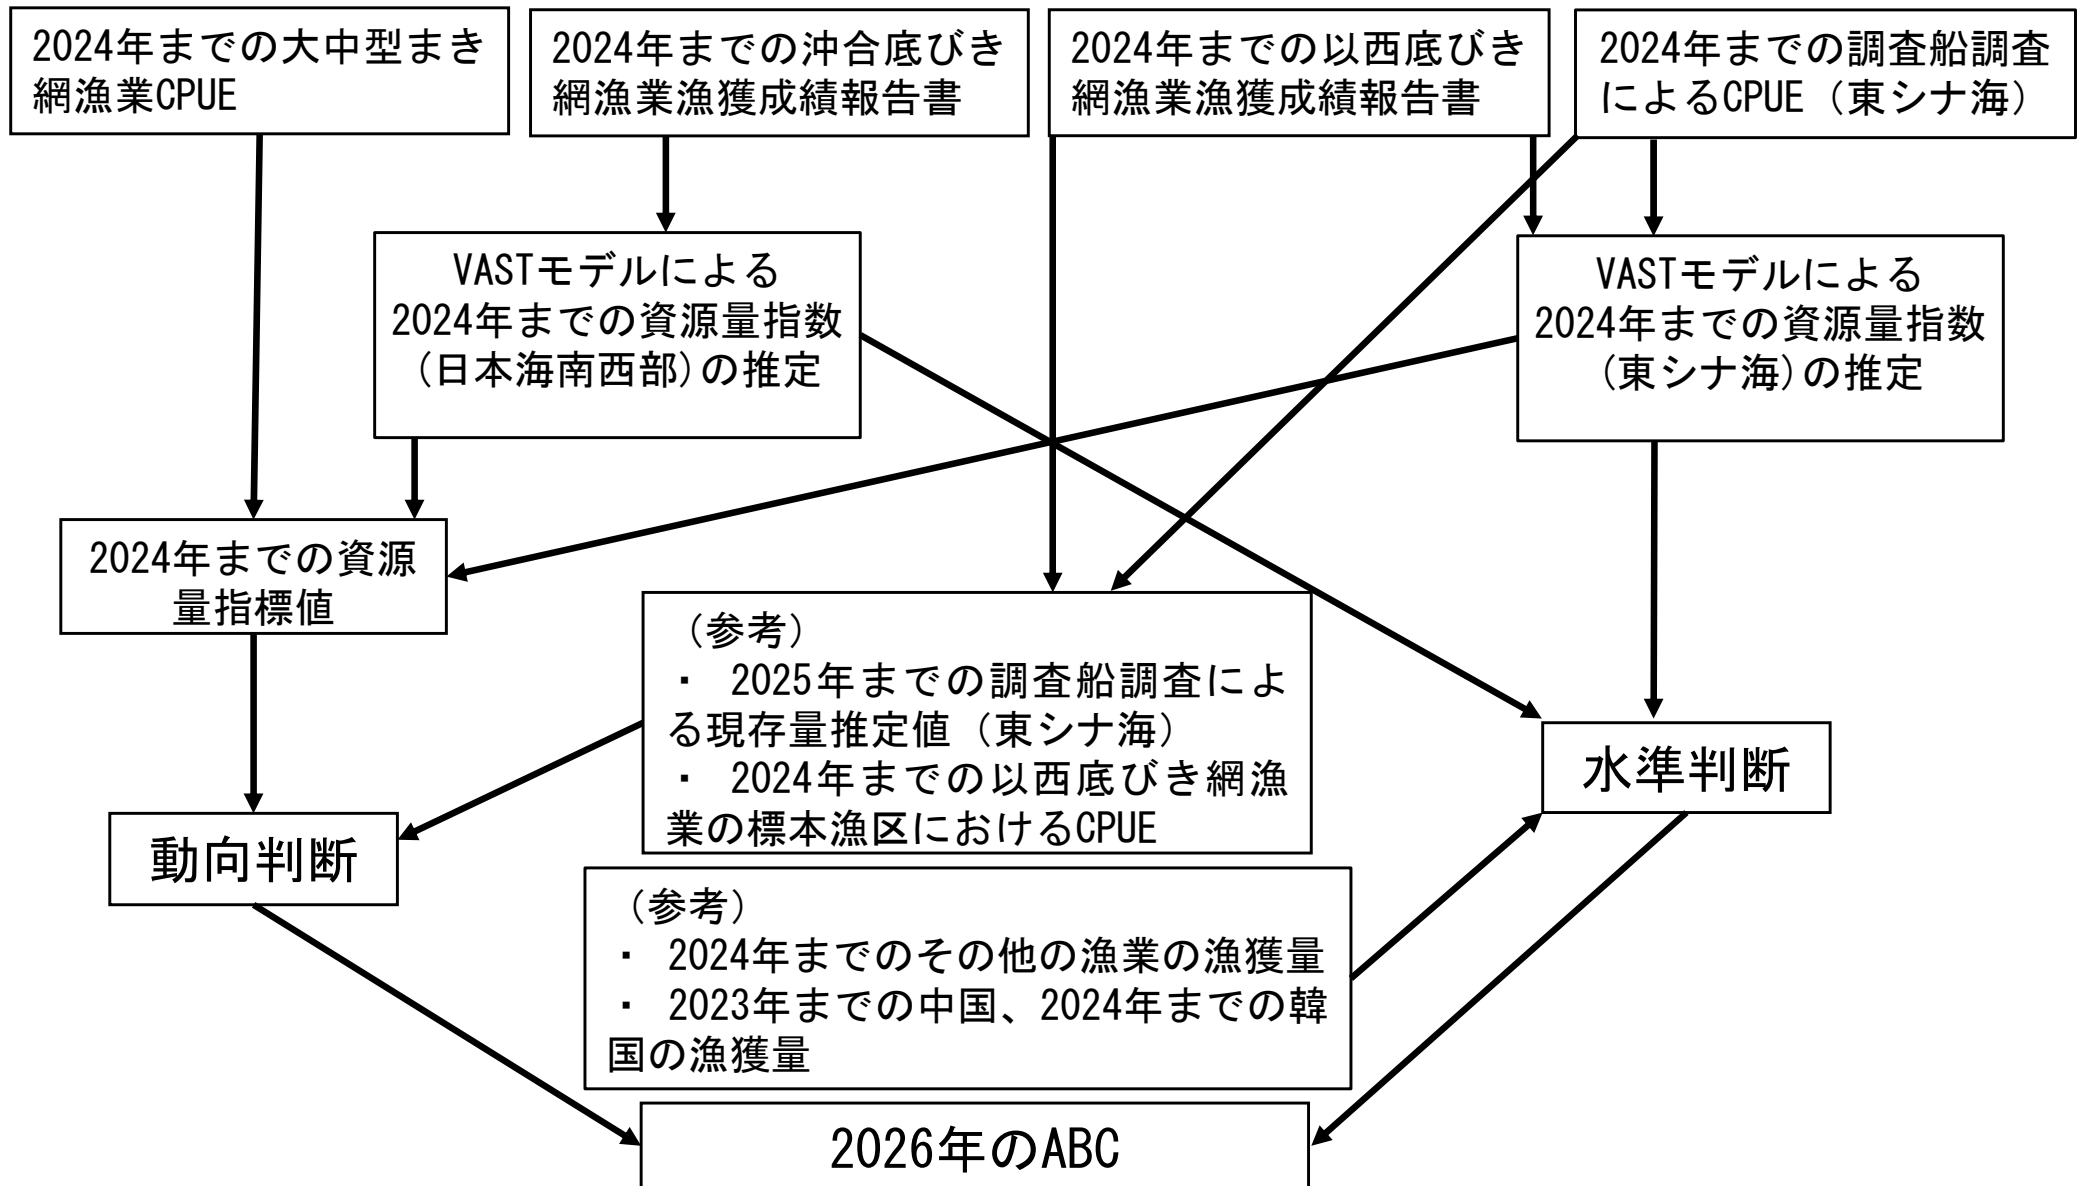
2024年までの大中型まき網漁業CPUE

2024年までの沖合底びき網漁業漁獲成績報告書

2024年までの以西底びき網漁業漁獲成績報告書

2024年までの調査船調査によるCPUE（東シナ海）

VASTモデルによる2024年までの資源量指数（日本海南西部）の推定

VASTモデルによる2024年までの資源量指数（東シナ海）の推定

2024年までの資源量指標値

（参考）
・ 2025年までの調査船調査による現存量推定値（東シナ海）
・ 2024年までの以西底びき網漁業の標本漁区におけるCPUE

水準判断

動向判断

（参考）
・ 2024年までのその他の漁業の漁獲量
・ 2023年までの中国、2024年までの韓国の漁獲量

2026年のABC